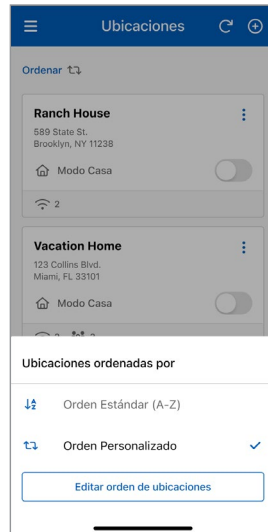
Ubicaciones

Ordenar

Ranch House
589 State St.
Brooklyn, NY 11238

Modo Casa

2

Vacation Home
123 Collins Blvd.
Miami, FL 33101

Modo Casa

Ubicaciones ordenadas por

Orden Estándar (A-Z)

Orden Personalizado

Editar orden de ubicaciones